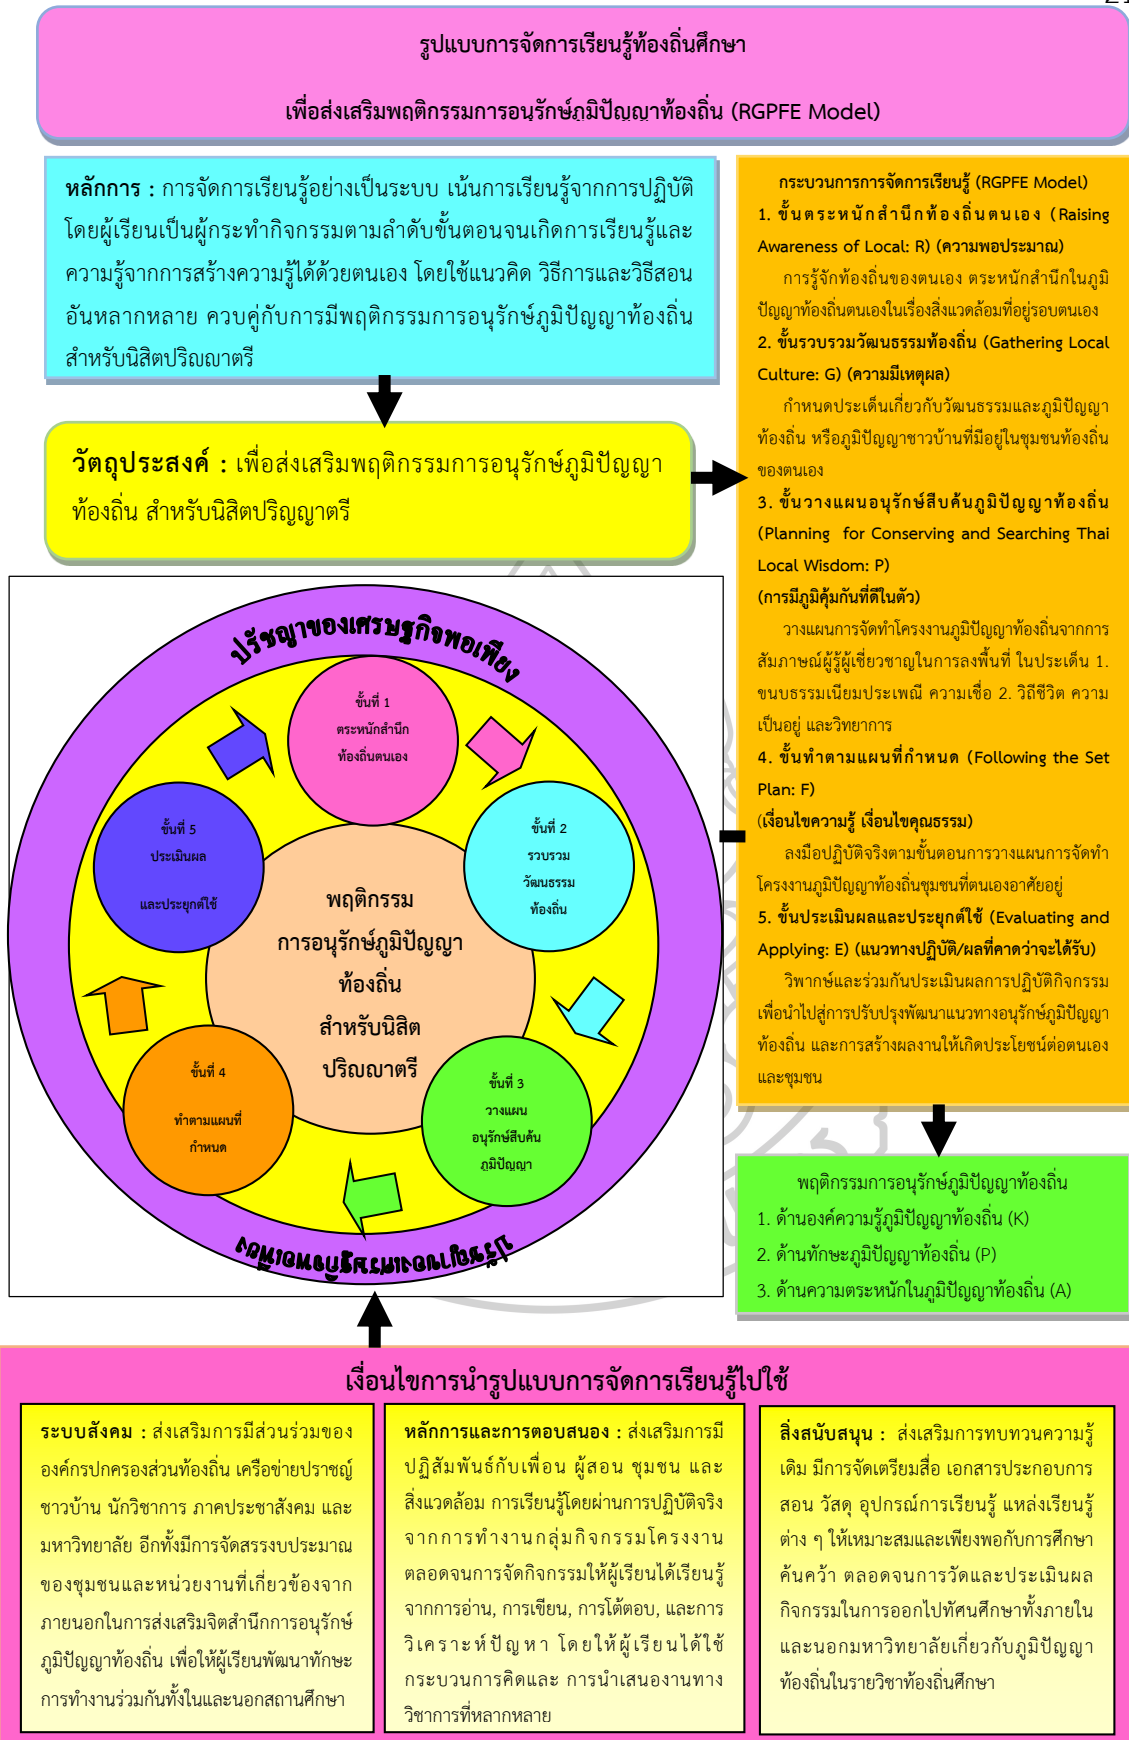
รูปแบบการจัดการเรียนรู้ท้องถิ่นศึกษา

เพื่อส่งเสริมพฤติกรรมการอนุรักษ์ภูมิปัญญาท้องถิ่น (RGPFE Model)

หลักการ : การจัดการเรียนรู้อย่างเป็นระบบ เน้นการเรียนรู้จากการปฏิบัติ โดยผู้เรียนเป็นผู้กระทำกิจกรรมตามลำดับขั้นตอนจนเกิดการเรียนรู้และความรู้จากการสร้างความรู้ได้ด้วยตนเอง โดยใช้แนวคิด วิธีการและวิธีสอนอันหลากหลาย ควบคู่กับการมีพฤติกรรมการอนุรักษ์ภูมิปัญญาท้องถิ่น สำหรับนิสิตปริญญาตรี

วัตถุประสงค์ : เพื่อส่งเสริมพฤติกรรมการอนุรักษ์ภูมิปัญญาท้องถิ่น สำหรับนิสิตปริญญาตรี

ปรัชญาของเศรษฐกิจพอเพียง

ขั้นที่ 1 ตระหนักสำนึกท้องถิ่นตนเอง

ขั้นที่ 2 รวบรวมวัฒนธรรมท้องถิ่น

ขั้นที่ 3 วางแผนอนุรักษ์สืบค้นภูมิปัญญา

ขั้นที่ 4 ทำตามแผนที่กำหนด

ขั้นที่ 5 ประเมินผลและประยุกต์ใช้

พฤติกรรมการอนุรักษ์ภูมิปัญญาท้องถิ่น สำหรับนิสิตปริญญาตรี

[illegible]

กระบวนการการจัดการเรียนรู้ (RGPFE Model)

1. ขั้นตระหนักสำนึกท้องถิ่นตนเอง (Raising Awareness of Local: R) (ความพอประมาณ)

การรู้จักท้องถิ่นของตนเอง ตระหนักสำนึกในภูมิปัญญาท้องถิ่นตนเองในเรื่องสิ่งแวดล้อมที่อยู่รอบตนเอง

2. ขั้นรวบรวมวัฒนธรรมท้องถิ่น (Gathering Local Culture: G) (ความมีเหตุผล)

กำหนดประเด็นเกี่ยวกับวัฒนธรรมและภูมิปัญญาท้องถิ่น หรือภูมิปัญญาชาวบ้านที่มีอยู่ในชุมชนท้องถิ่นของตนเอง

3. ขั้นวางแผนอนุรักษ์สืบค้นภูมิปัญญาท้องถิ่น (Planning for Conserving and Searching Thai Local Wisdom: P) (การมีภูมิคุ้มกันที่ดีในตัว)

วางแผนการจัดทำโครงงานภูมิปัญญาท้องถิ่นจากการสัมภาษณ์ผู้รู้ผู้เชี่ยวชาญในการลงพื้นที่ ในประเด็น 1. ขนบธรรมเนียมประเพณี ความเชื่อ 2. วิถีชีวิต ความเป็นอยู่ และวิทยาการ

4. ขั้นทำตามแผนที่กำหนด (Following the Set Plan: F) (เงื่อนไขความรู้ เงื่อนไขคุณธรรม)

ลงมือปฏิบัติจริงตามขั้นตอนการวางแผนการจัดทำโครงงานภูมิปัญญาท้องถิ่นชุมชนที่ตนเองอาศัยอยู่

5. ขั้นประเมินผลและประยุกต์ใช้ (Evaluating and Applying: E) (แนวทางปฏิบัติ/ผลที่คาดว่าจะได้รับ)

วิพากษ์และร่วมกันประเมินผลการปฏิบัติกิจกรรมเพื่อนำไปสู่การปรับปรุงพัฒนาแนวทางอนุรักษ์ภูมิปัญญาท้องถิ่น และการสร้างผลงานให้เกิดประโยชน์ต่อตนเองและชุมชน

พฤติกรรมการอนุรักษ์ภูมิปัญญาท้องถิ่น
1. ด้านองค์ความรู้ภูมิปัญญาท้องถิ่น (K)
2. ด้านทักษะภูมิปัญญาท้องถิ่น (P)
3. ด้านความตระหนักในภูมิปัญญาท้องถิ่น (A)

เงื่อนไขการนำรูปแบบการจัดการเรียนรู้ไปใช้

ระบบสังคม : ส่งเสริมการมีส่วนร่วมขององค์กรปกครองส่วนท้องถิ่น เครือข่ายปราชญ์ชาวบ้าน นักวิชาการ ภาคประชาสังคม และมหาวิทยาลัย อีกทั้งมีการจัดสรรงบประมาณของชุมชนและหน่วยงานที่เกี่ยวข้องจากภายนอกในการส่งเสริมจิตสำนึกการอนุรักษ์ภูมิปัญญาท้องถิ่น เพื่อให้ผู้เรียนพัฒนาทักษะการทำงานร่วมกันทั้งในและนอกสถานศึกษา

หลักการและการตอบสนอง : ส่งเสริมการมีปฏิสัมพันธ์กับเพื่อน ผู้สอน ชุมชน และสิ่งแวดล้อม การเรียนรู้โดยผ่านการปฏิบัติจริงจากการทำงานกลุ่มกิจกรรมโครงงาน ตลอดจนการจัดกิจกรรมให้ผู้เรียนได้เรียนรู้จากการอ่าน, การเขียน, การโต้ตอบ, และการวิเคราะห์ปัญหา โดยให้ผู้เรียนได้ใช้กระบวนการคิดและ การนำเสนองานทางวิชาการที่หลากหลาย

สิ่งสนับสนุน : ส่งเสริมการทบทวนความรู้เดิม มีการจัดเตรียมสื่อ เอกสารประกอบการสอน วัสดุ อุปกรณ์การเรียนรู้ แหล่งเรียนรู้ต่าง ๆ ให้เหมาะสมและเพียงพอกับการศึกษาค้นคว้า ตลอดจนการวัดและประเมินผลกิจกรรมในการออกไปทัศนศึกษาทั้งภายในและนอกมหาวิทยาลัยเกี่ยวกับภูมิปัญญาท้องถิ่นในรายวิชาท้องถิ่นศึกษา